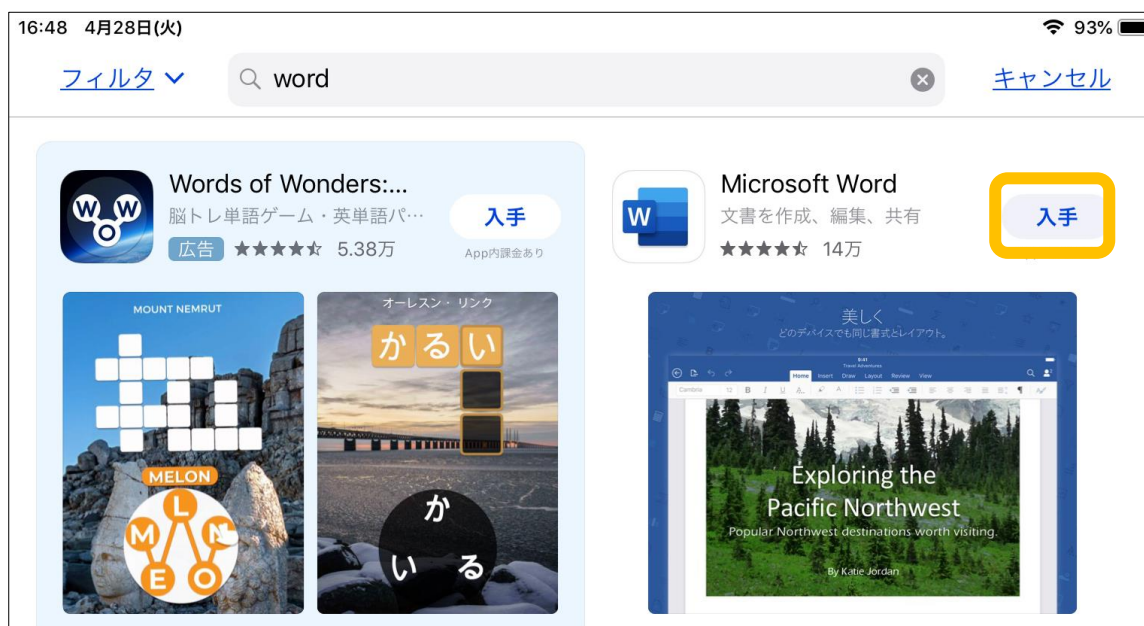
16:48 4月28日(火)

93%

フィルタ

word

キャンセル

Words of Wonders:...

脳トレ単語ゲーム・英単語パ...

広告 ★★★★☆ 5.38万

入手

App内課金あり

Microsoft Word

文書を作成、編集、共有

★★★★☆ 14万

入手

MOUNT NEMRUT

MELON

M L N E O

オーレスン・リンク

かるい

か い る

美しく

どのデバイスでも同じ書式とレイアウト。

Home Insert Draw Layout Review View

Exploring the Pacific Northwest

Popular Northwest destinations worth visiting.

By Katie Jordan